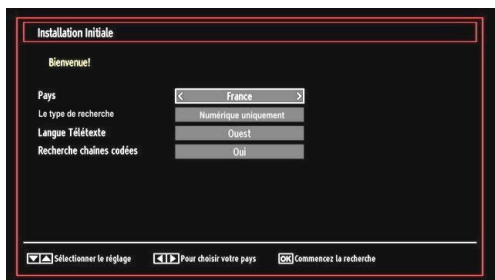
Installation Initiale

Bienvenue!

Pays
France

Le type de recherche
Numérique uniquement

Langue Télétexte
Ouest

Recherche chaînes codées
Oui

Sélectionner le réglage

Pour choisir votre pays

OK Commencez la recherche